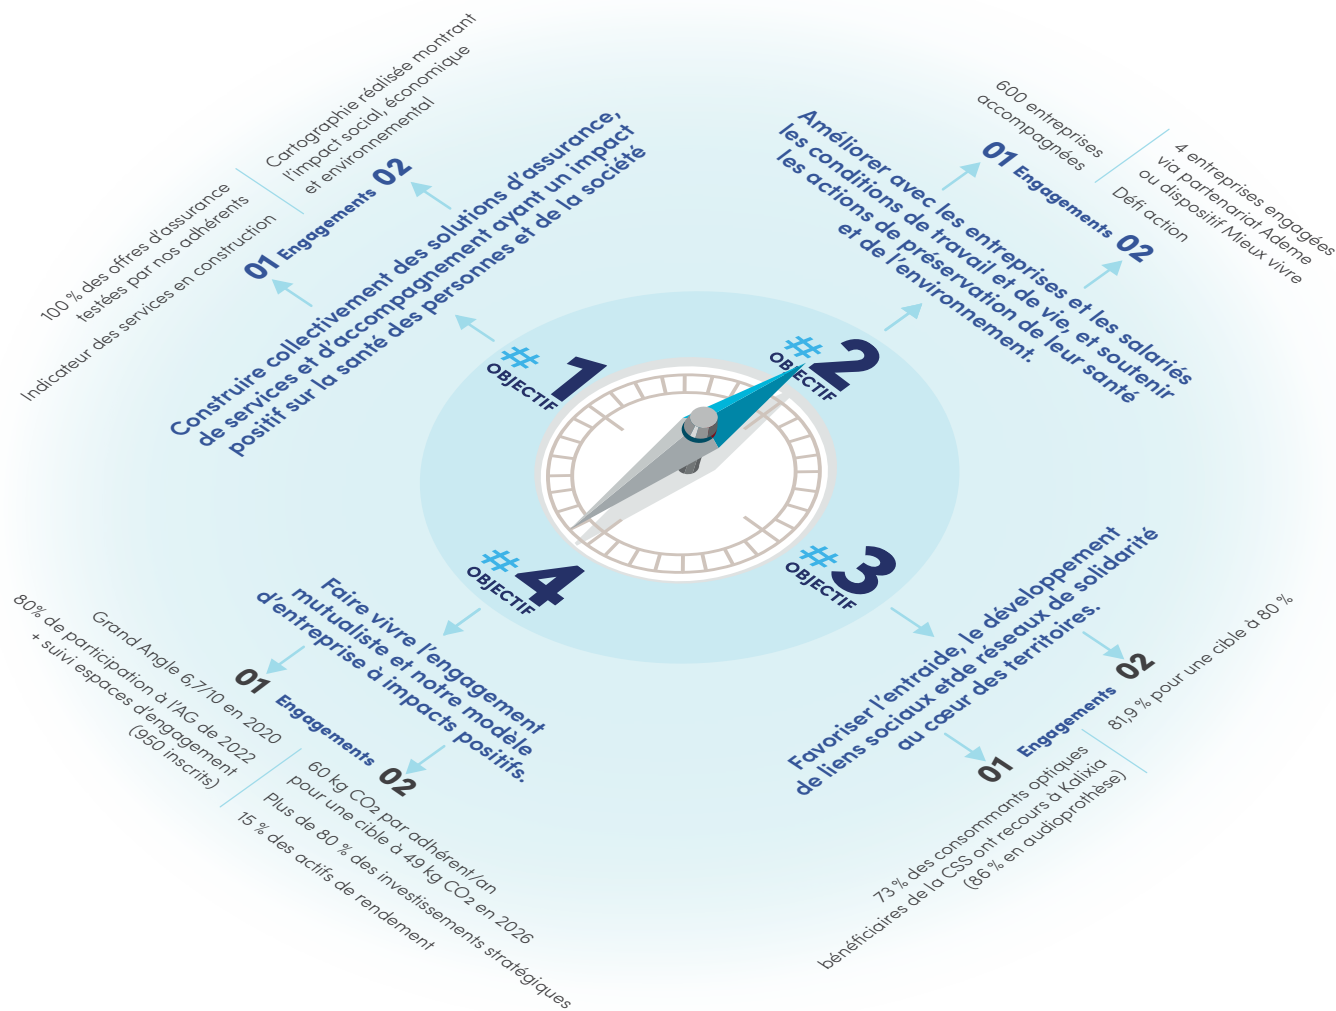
#1 OBJECTIF

Construire collectivement des solutions d'assurance, de services et d'accompagnement ayant un impact positif sur la santé des personnes et de la société

01 Engagements 02

100 % des offres d'assurance testées par nos adhérents
Indicateur des services en construction

Cartographie réalisée montrant l'impact social, économique et environnemental

#2 OBJECTIF

Améliorer avec les entreprises et les salariés les conditions de travail et de vie, et soutenir les actions de préservation de leur santé et de l'environnement.

01 Engagements 02

600 entreprises accompagnées

4 entreprises engagées via partenariat Ademe ou dispositif Mieux vivre Défi action

#3 OBJECTIF

Favoriser l'entraide, le développement de liens sociaux et de réseaux de solidarité au cœur des territoires.

01 Engagements 02

73 % des consommants optiques bénéficiaires de la CSS ont recours à Kalixia (86 % en audioprothèse)

81,9 % pour une cible à 80 %

#4 OBJECTIF

Faire vivre l'engagement mutualiste et notre modèle d'entreprise à impacts positifs.

01 Engagements 02

Grand Angle 6,7/10 en 2020
80% de participation à l'AG de 2022 + suivi espaces d'engagement (950 inscrits)

60 kg $CO_2$ par adhérent/an pour une cible à 49 kg $CO_2$ en 2026
Plus de 80 % des investissements stratégiques
15 % des actifs de rendement